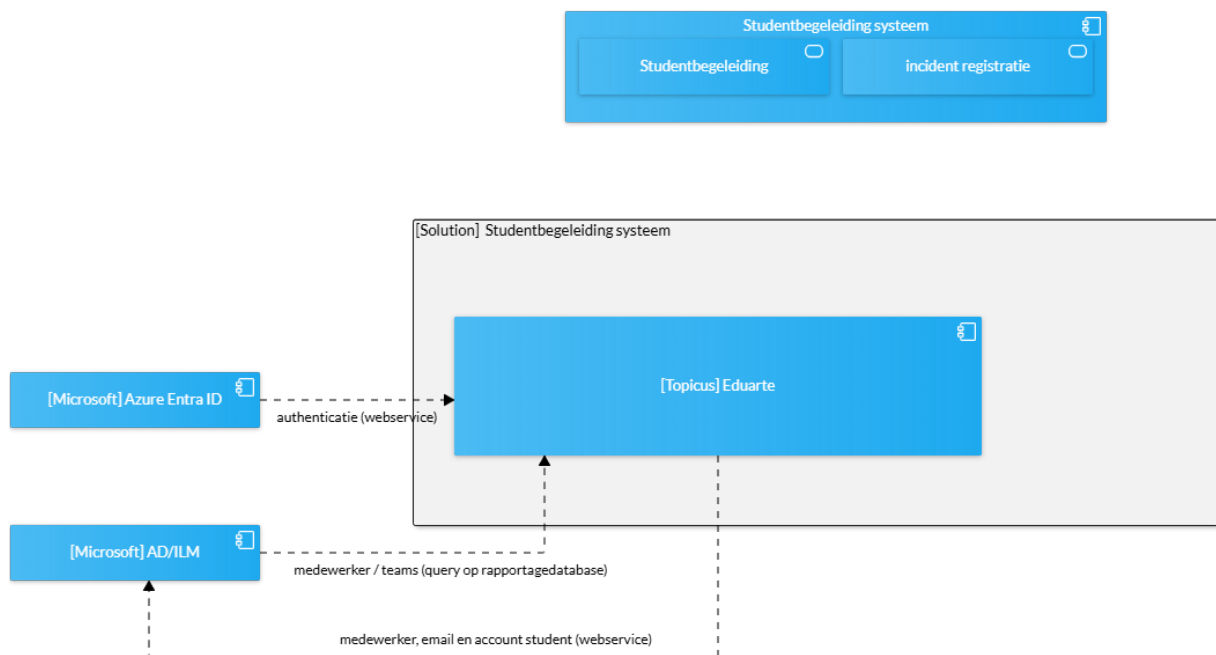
Studentbegeleiding systeem

Studentbegeleiding

incident registratie

[Solution] Studentbegeleiding systeem

[Topicus] Eduarte

[Microsoft] Azure Entra ID

authenticatie (webservice)

[Microsoft] AD/ILM

medewerker / teams (query op rapportagedatabase)

medewerker, email en account student (webservice)